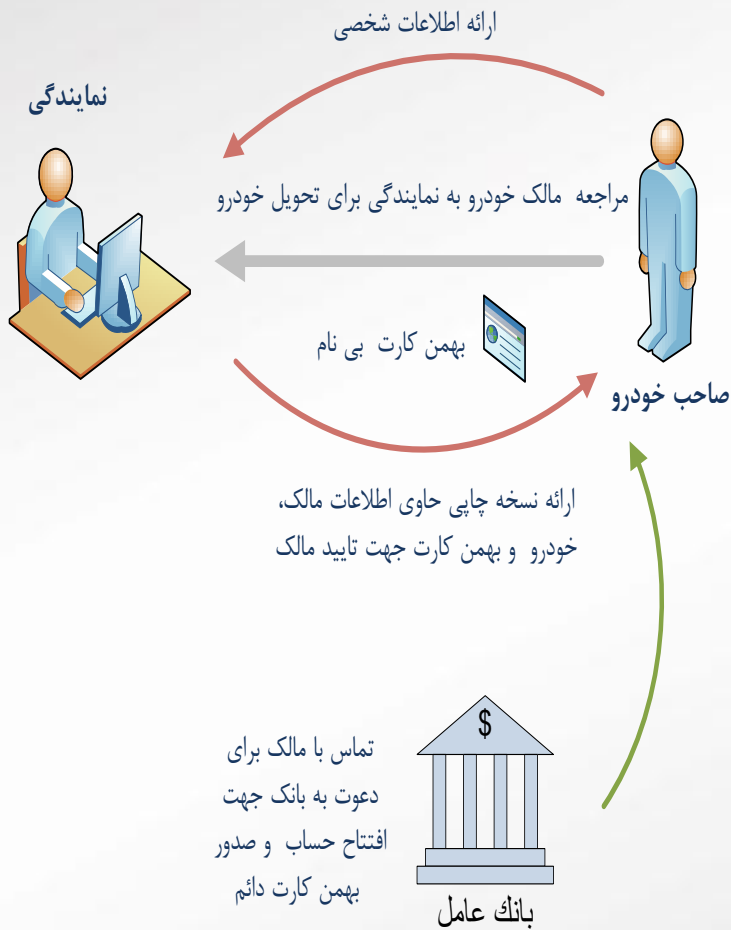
ارائه اطلاعات شخصی

نمایندگی

مراجعه مالک خودرو به نمایندگی برای تحویل خودرو

بهمن کارت بی نام

صاحب خودرو

ارائه نسخه چاپی حاوی اطلاعات مالک، خودرو و بهمن کارت جهت تایید مالک

$

تماس با مالک برای دعوت به بانک جهت افتتاح حساب و صدور بهمن کارت دائم

بانک عامل